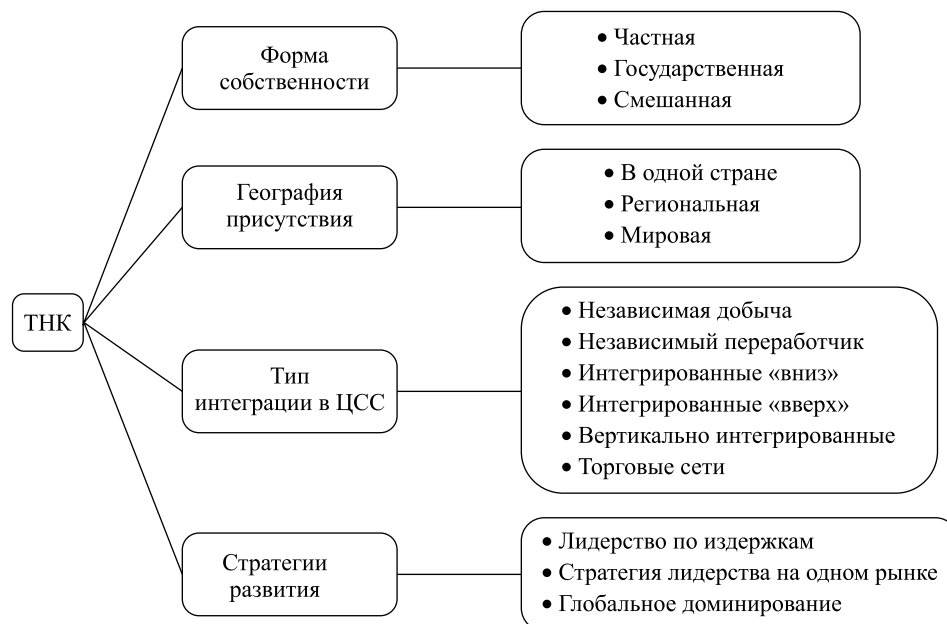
ТНК

Форма собственности

• Частная
• Государственная
• Смешанная

География присутствия

• В одной стране
• Региональная
• Мировая

Тип интеграции в ЦСС

• Независимая добыча
• Независимый переработчик
• Интегрированные «вниз»
• Интегрированные «вверх»
• Вертикально интегрированные
• Торговые сети

Стратегии развития

• Лидерство по издержкам
• Стратегия лидерства на одном рынке
• Глобальное доминирование